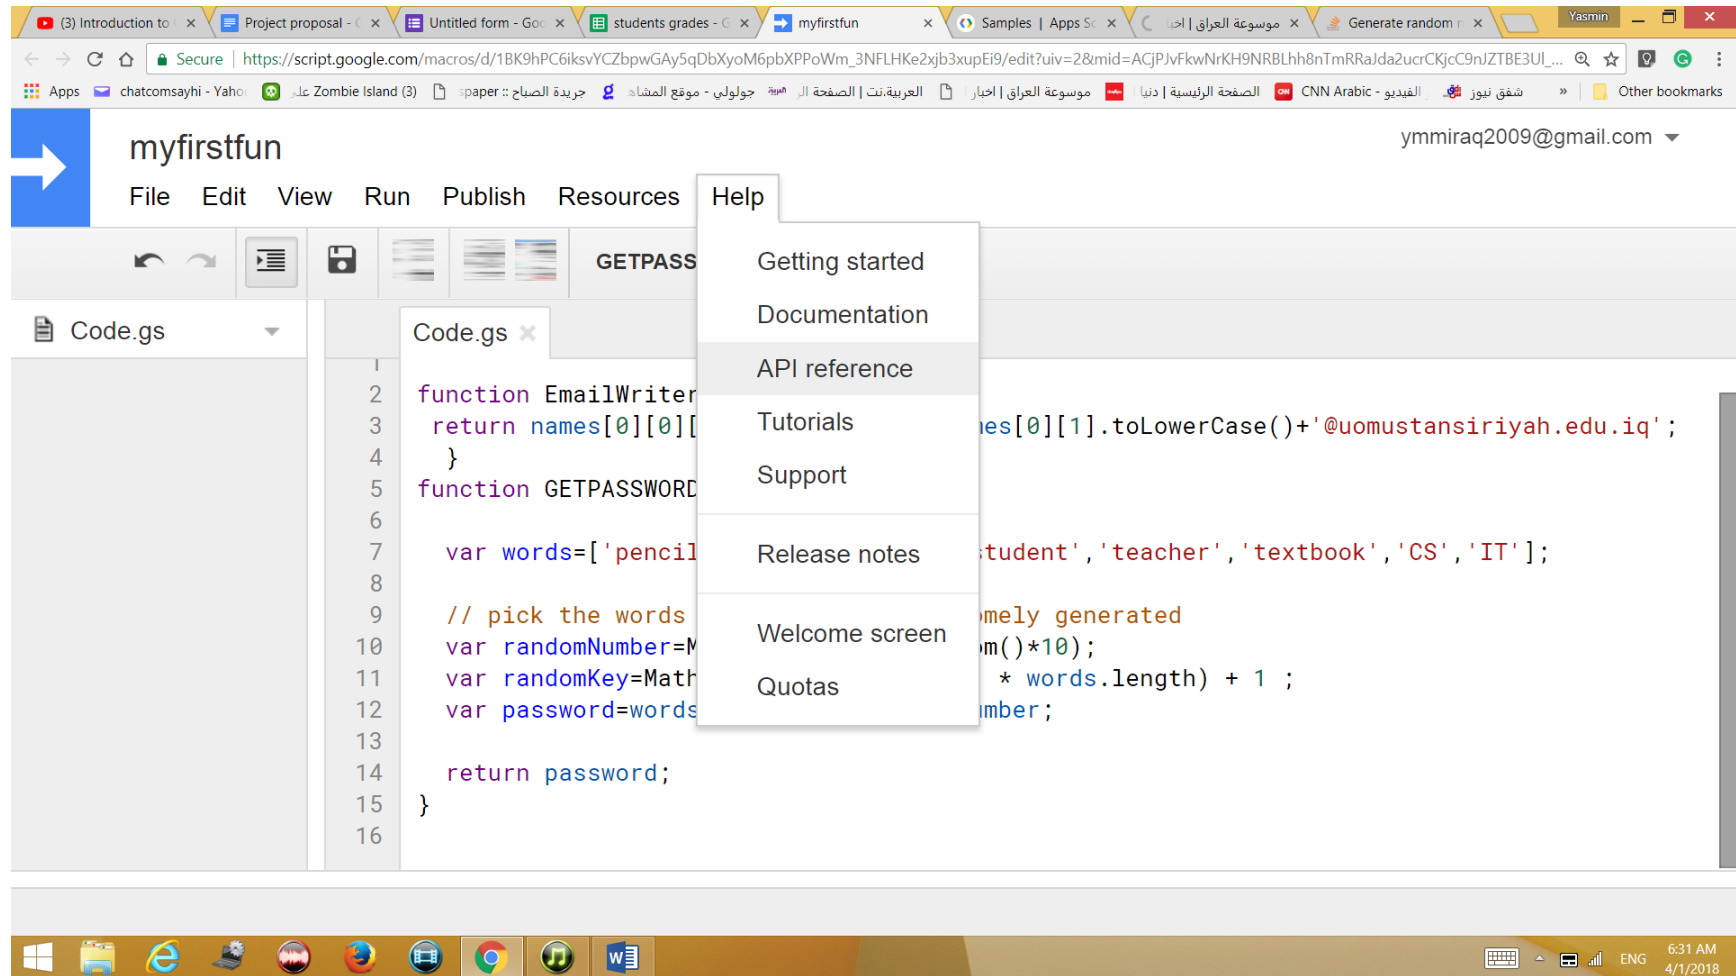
(3) Introduction to × Project proposal - × Untitled form - Goo × students grades - × myfirstfun × Samples | Apps Sc × موسوعة العراق | اخبا × Generate random × Yasmin

Secure | https://script.google.com/macros/d/1BK9hPC6iksvYCZbpwGAy5qDbXyoM6pbXPPoWm_3NFLHKe2xjb3xupEi9/edit?uiv=2&mid=ACjPJvFkwNrKH9NRBLhh8nTmRRaJda2ucrCKjcC9nJZTBE3Ul_...

Apps chatcomsayhi - Yahoo Zombie Island (3) جريدة الصباح :: paper جولولي - موقع المشاهد الصفحة ال | العربية.نت موسوعة العراق | اخبار الصفحة الرئيسية | دنيا CNN Arabic - الفيديو شفق نيوز » Other bookmarks

myfirstfun
ymmiraq2009@gmail.com

File Edit View Run Publish Resources Help

GETPASS

Code.gs

Code.gs ×

Getting started
Documentation
API reference
Tutorials
Support
Release notes
Welcome screen
Quotas

2 function EmailWriter
3 return names[0][0][ ...es[0][1].toLowerCase()+'@uomustansiriyah.edu.iq';
4 }
5 function GETPASSWORD
6
7 var words=['pencil ...tudent','teacher','textbook','CS','IT'];
8
9 // pick the words ...mely generated
10 var randomNumber=M ...m()*10);
11 var randomKey=Math ... * words.length) + 1 ;
12 var password=words ...mber;
13
14 return password;
15 }
16

ENG 6:31 AM 4/1/2018